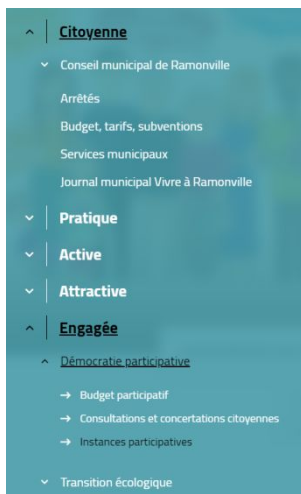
^ Citoyenne

˅ Conseil municipal de Ramonville

Arrêtés

Budget, tarifs, subventions

Services municipaux

Journal municipal Vivre à Ramonville

˅ Pratique

˅ Active

˅ Attractive

^ Engagée

^ Démocratie participative

→ Budget participatif

→ Consultations et concertations citoyennes

→ Instances participatives

˅ Transition écologique